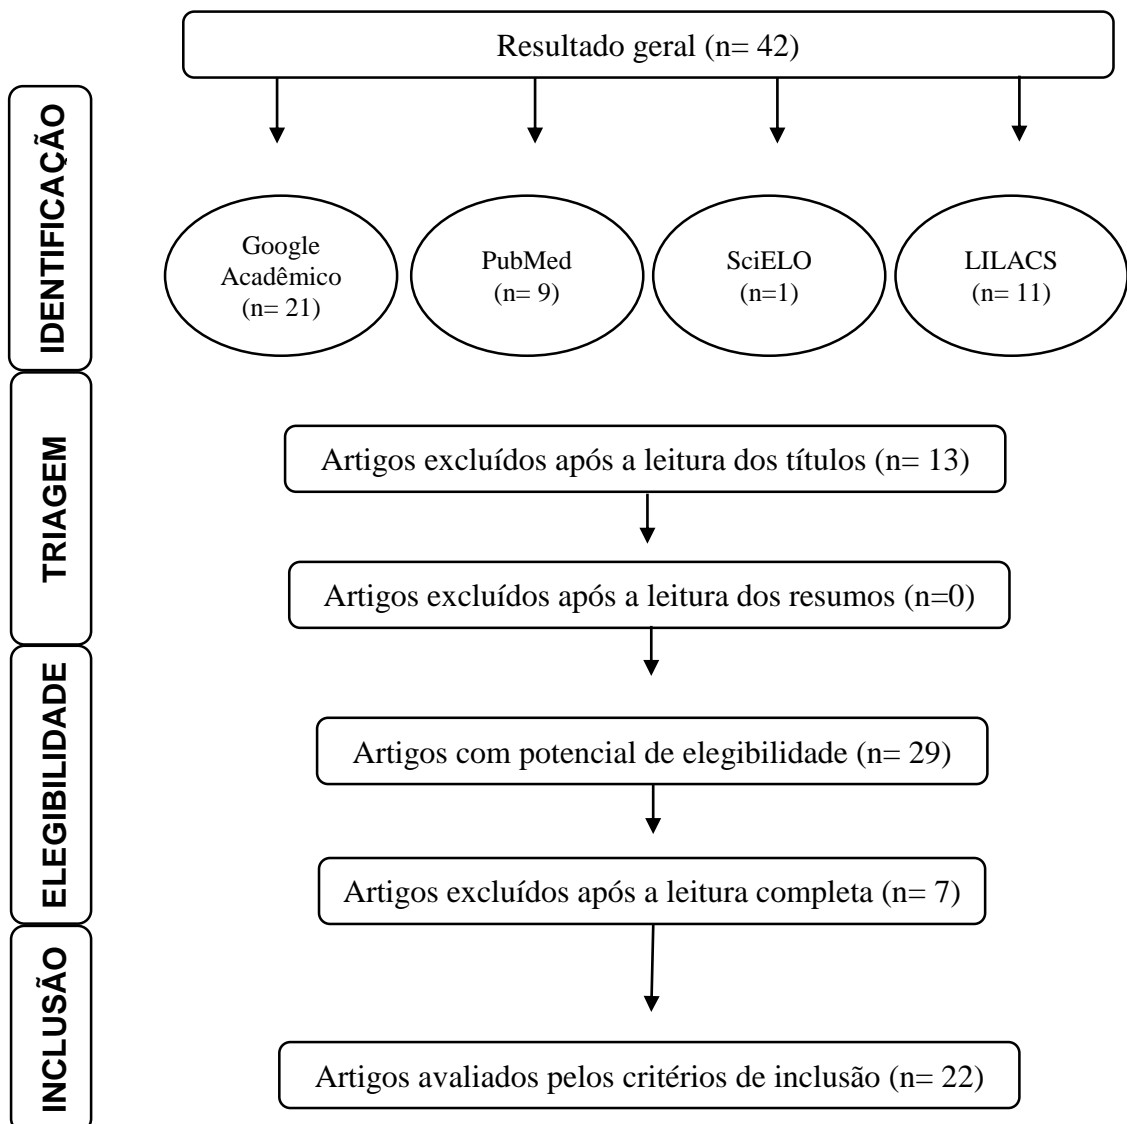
Resultado geral (n= 42)

IDENTIFICAÇÃO

Google Acadêmico (n= 21)

PubMed (n= 9)

SciELO (n=1)

LILACS (n= 11)

TRIAGEM

Artigos excluídos após a leitura dos títulos (n= 13)

Artigos excluídos após a leitura dos resumos (n=0)

ELEGIBILIDADE

Artigos com potencial de elegibilidade (n= 29)

Artigos excluídos após a leitura completa (n= 7)

INCLUSÃO

Artigos avaliados pelos critérios de inclusão (n= 22)